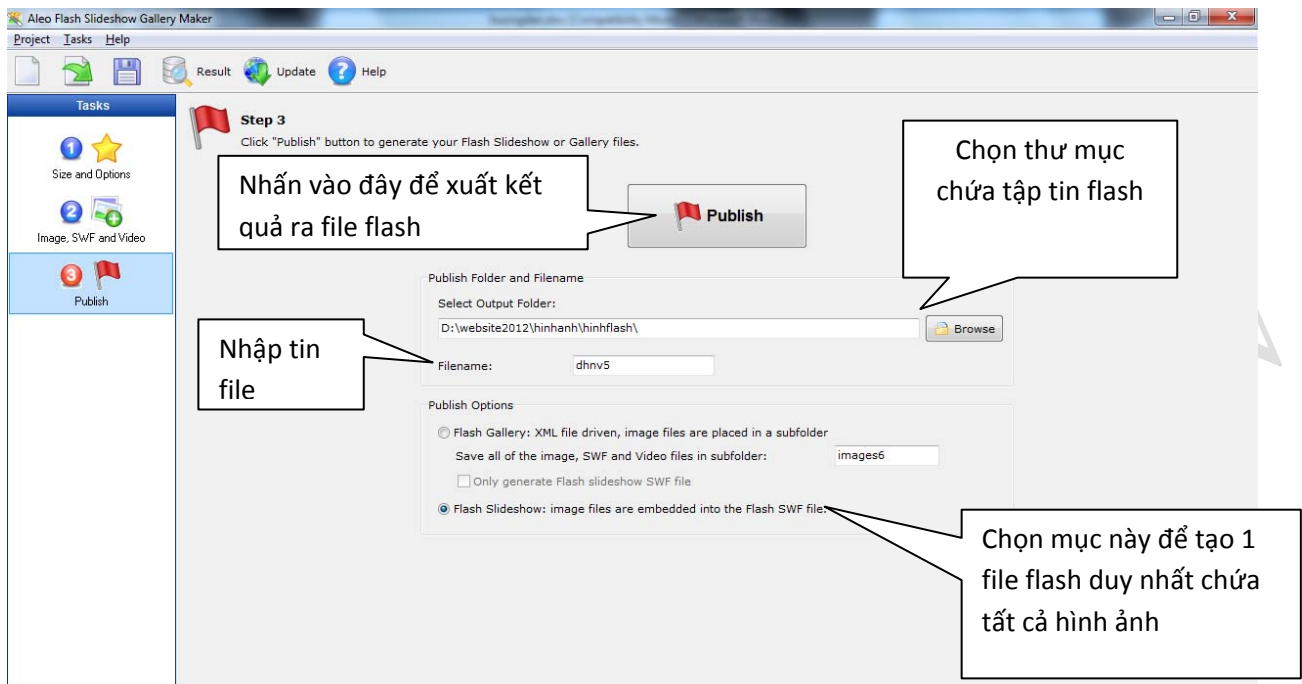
Aleo Flash Slideshow Gallery Maker

Project Tasks Help

Result Update Help

Tasks

Size and Options

Image, SWF and Video

Publish

Step 3

Click "Publish" button to generate your Flash Slideshow or Gallery files.

Nhấn vào đây để xuất kết quả ra file flash

Publish

Chọn thư mục chứa tập tin flash

Publish Folder and Filename

Select Output Folder:

D:\website2012\hinhanh\hinhflash\

Browse

Nhập tin file

Filename: dhnv5

Publish Options

Flash Gallery: XML file driven, image files are placed in a subfolder

Save all of the image, SWF and Video files in subfolder: images6

Only generate Flash slideshow SWF file

Flash Slideshow: image files are embedded into the Flash SWF file.

Chọn mục này để tạo 1 file flash duy nhất chứa tất cả hình ảnh